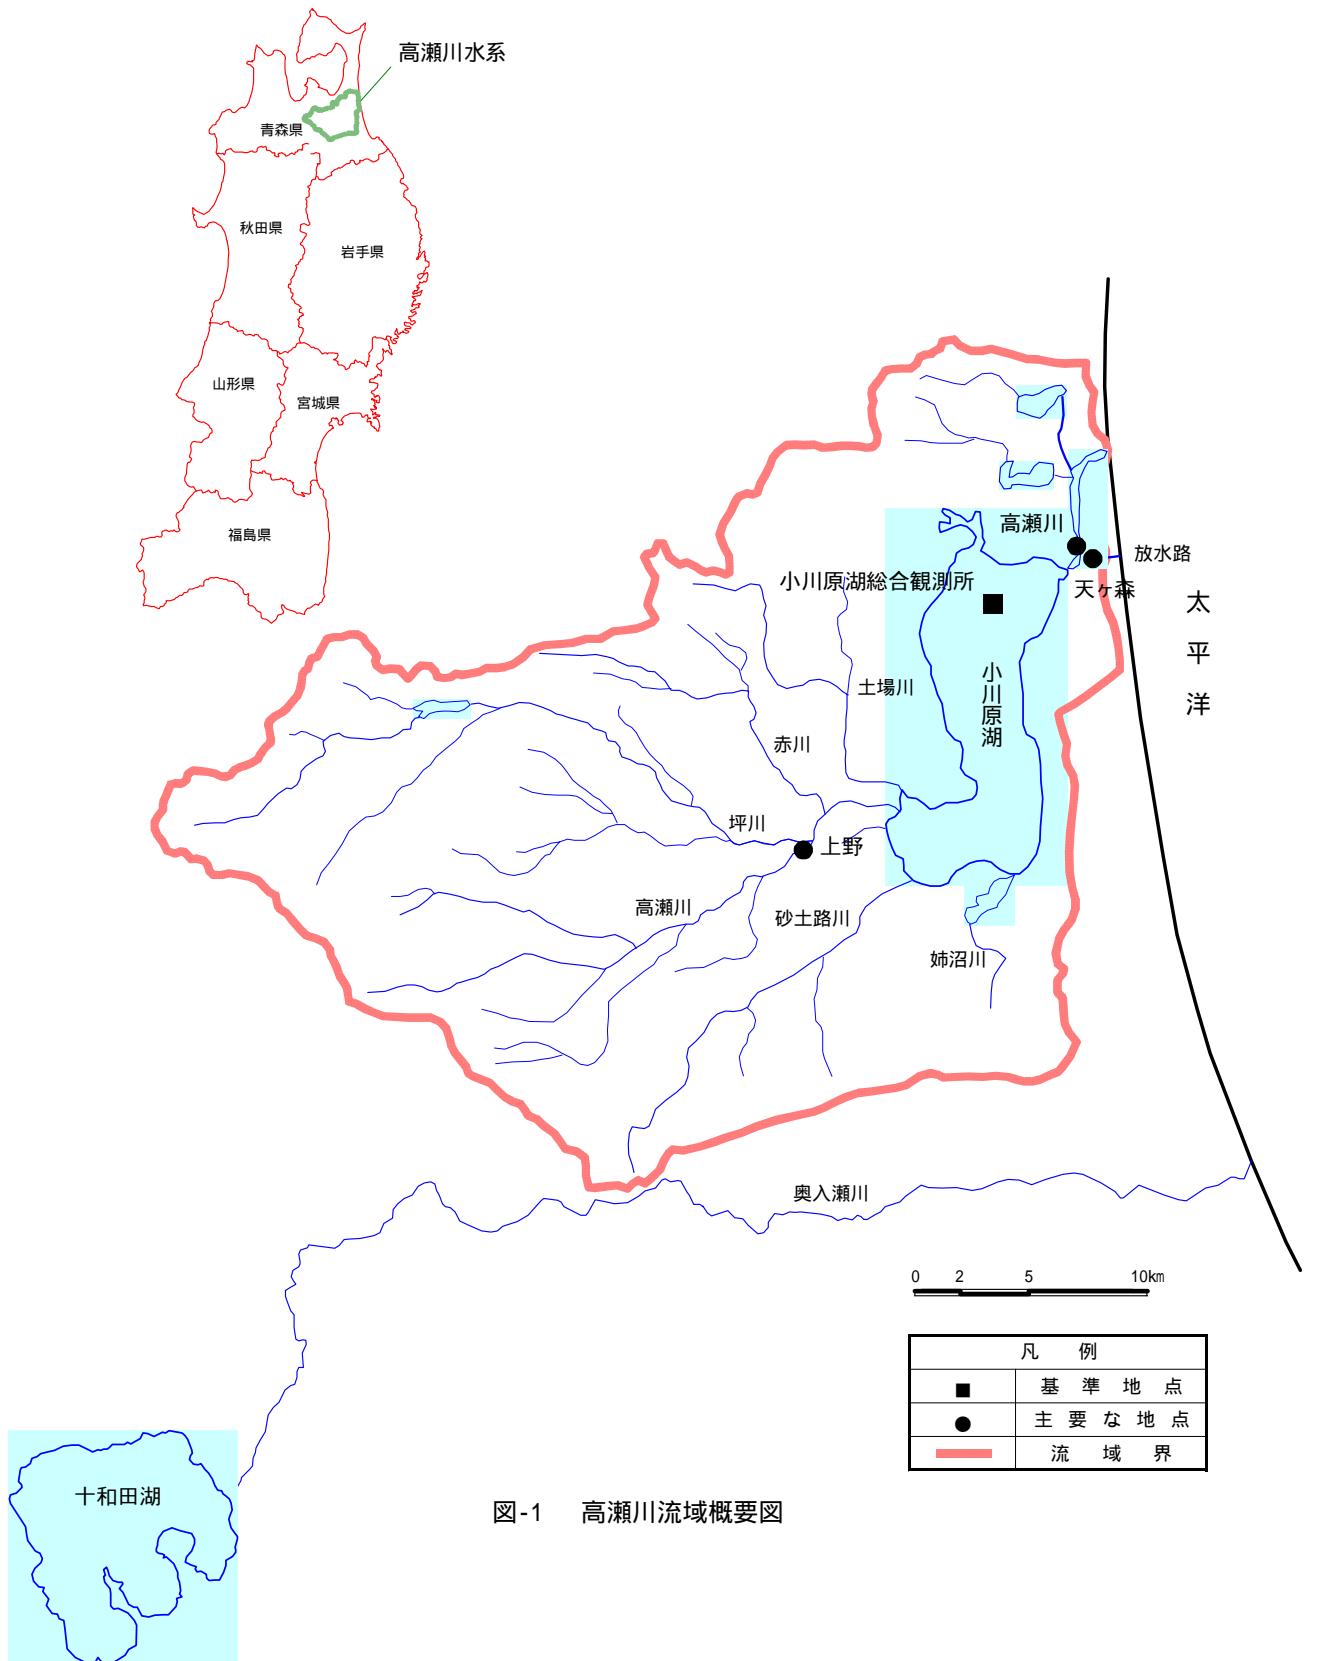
高瀬川水系

青森県
秋田県
岩手県
山形県
宮城県
福島県

高瀬川
放水路
小川原湖総合観測所
天ヶ森
太
平
洋
土場川
小
川
原
湖
赤川
坪川
上野
高瀬川
砂土路川
姉沼川
奥入瀬川

0 2 5 10km

| 凡　例 | |
|---|---|
| ■ | 基 準 地 点 |
| ● | 主 要 な 地 点 |
| | 流 域 界 |

十和田湖

図-1　高瀬川流域概要図